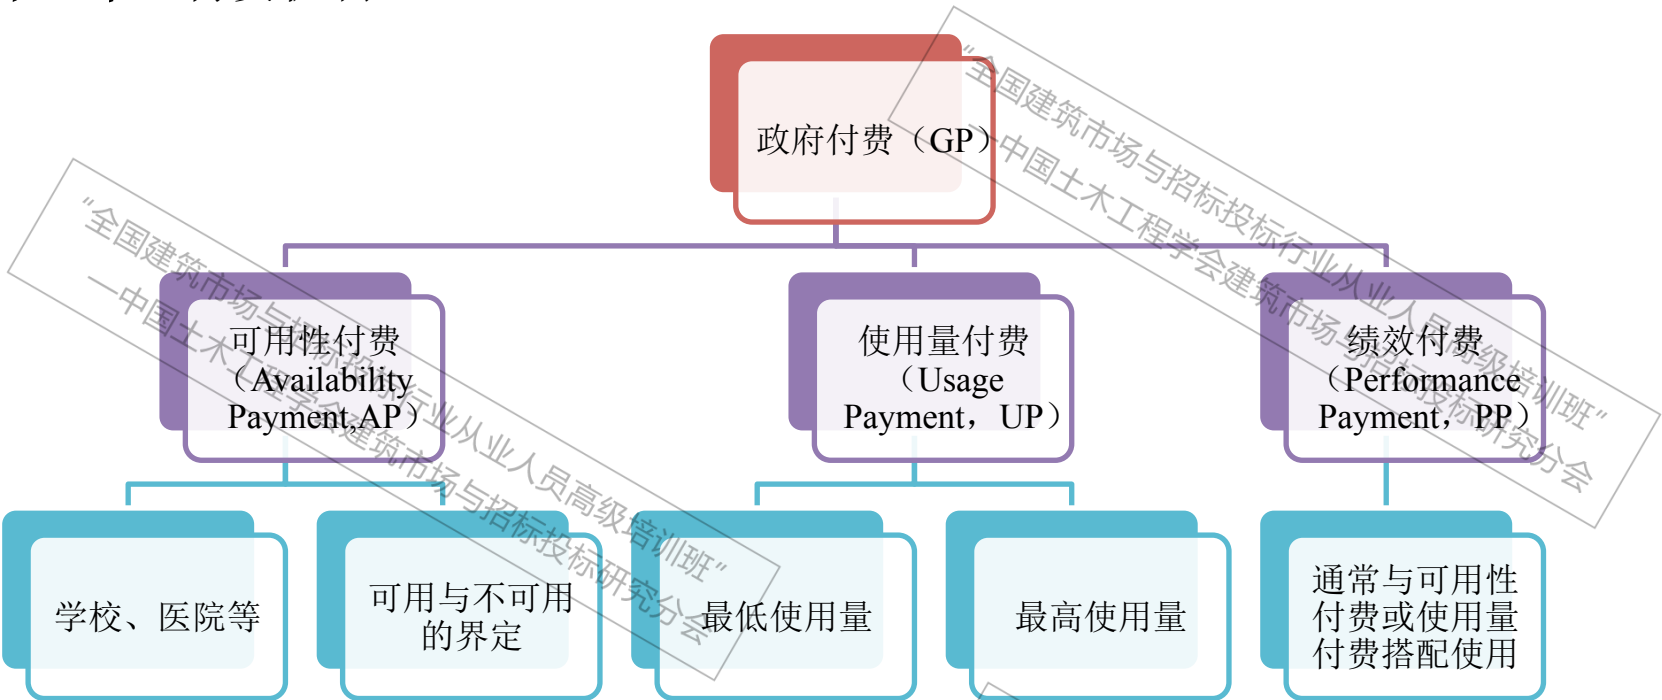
政府付费（GP）

可用性付费（Availability Payment,AP）

使用量付费（Usage Payment，UP）

绩效付费（Performance Payment，PP）

学校、医院等

可用与不可用的界定

最低使用量

最高使用量

通常与可用性付费或使用量付费搭配使用

“全国建筑市场与招标投标行业从业人员高级培训班”
—中国土木工程学会建筑市场与招标投标研究分会

“全国建筑市场与招标投标行业从业人员高级培训班”
—中国土木工程学会建筑市场与招标投标研究分会